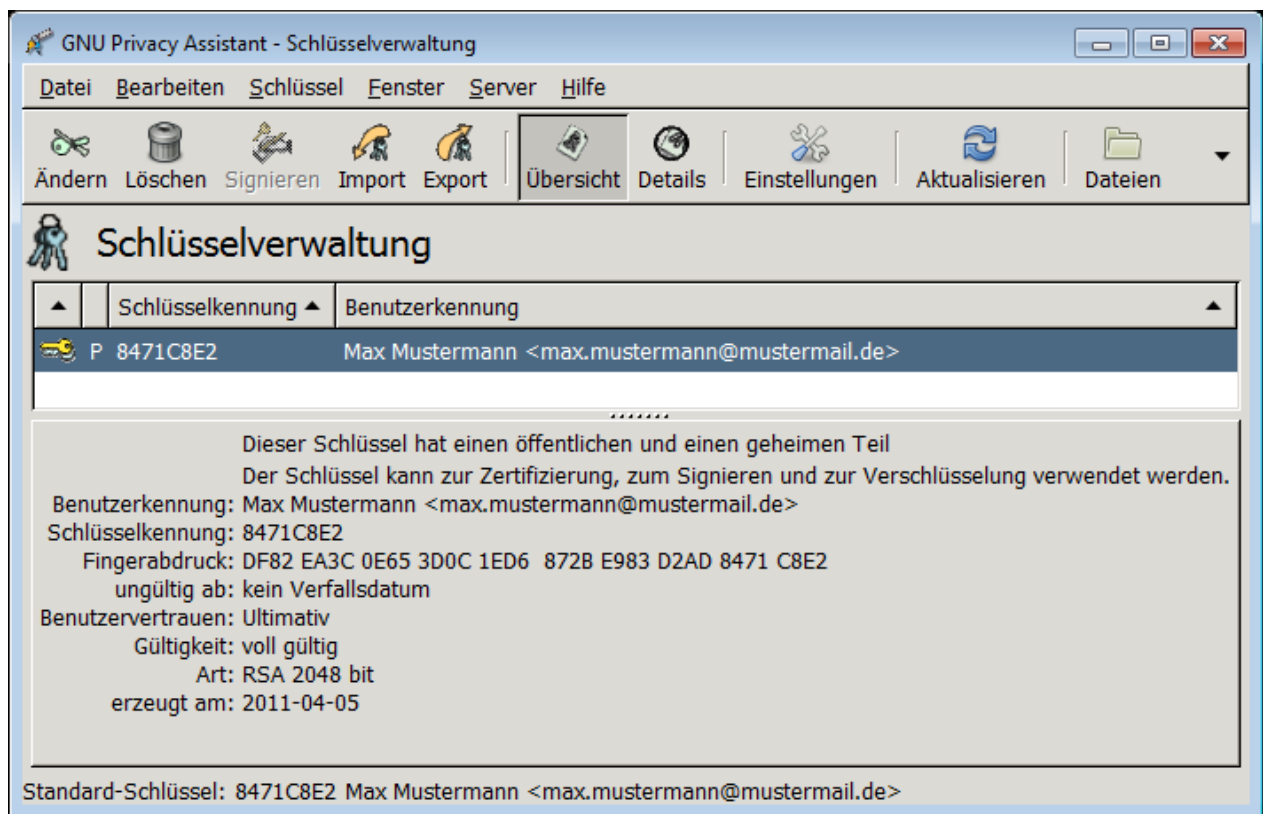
GNU Privacy Assistant - Schlüsselverwaltung

Datei Bearbeiten Schlüssel Fenster Server Hilfe

Ändern Löschen Signieren Import Export Übersicht Details Einstellungen Aktualisieren Dateien

Schlüsselverwaltung

| | | Schlüsselkennung | Benutzerkennung |
|---|---|---|---|
| | P | 8471C8E2 | Max Mustermann <max.mustermann@mustermail.de> |

Dieser Schlüssel hat einen öffentlichen und einen geheimen Teil
Der Schlüssel kann zur Zertifizierung, zum Signieren und zur Verschlüsselung verwendet werden.
Benutzerkennung: Max Mustermann <max.mustermann@mustermail.de>
Schlüsselkennung: 8471C8E2
Fingerabdruck: DF82 EA3C 0E65 3D0C 1ED6 872B E983 D2AD 8471 C8E2
ungültig ab: kein Verfallsdatum
Benutzervertrauen: Ultimativ
Gültigkeit: voll gültig
Art: RSA 2048 bit
erzeugt am: 2011-04-05

Standard-Schlüssel: 8471C8E2 Max Mustermann <max.mustermann@mustermail.de>